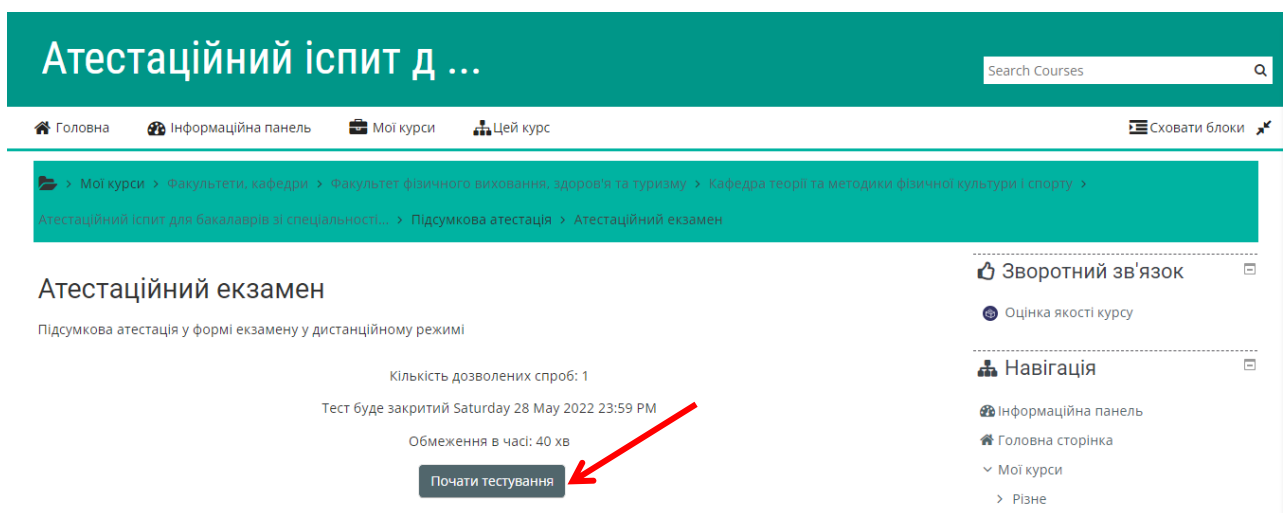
Атестаційний іспит д ...

Search Courses

Головна Інформаційна панель Мої курси Цей курс

Сховати блоки

Мої курси > Факультети, кафедри > Факультет фізичного виховання, здоров'я та туризму > Кафедра теорії та методики фізичної культури і спорту > Атестаційний іспит для бакалаврів зі спеціальності... > Підсумкова атестація > Атестаційний екзамен

Атестаційний екзамен

Підсумкова атестація у формі екзамену у дистанційному режимі

Кількість дозволених спроб: 1

Тест буде закритий Saturday 28 May 2022 23:59 PM

Обмеження в часі: 40 хв

Почати тестування

Зворотний зв'язок

Оцінка якості курсу

Навігація

Інформаційна панель

Головна сторінка

Мої курси

Різне